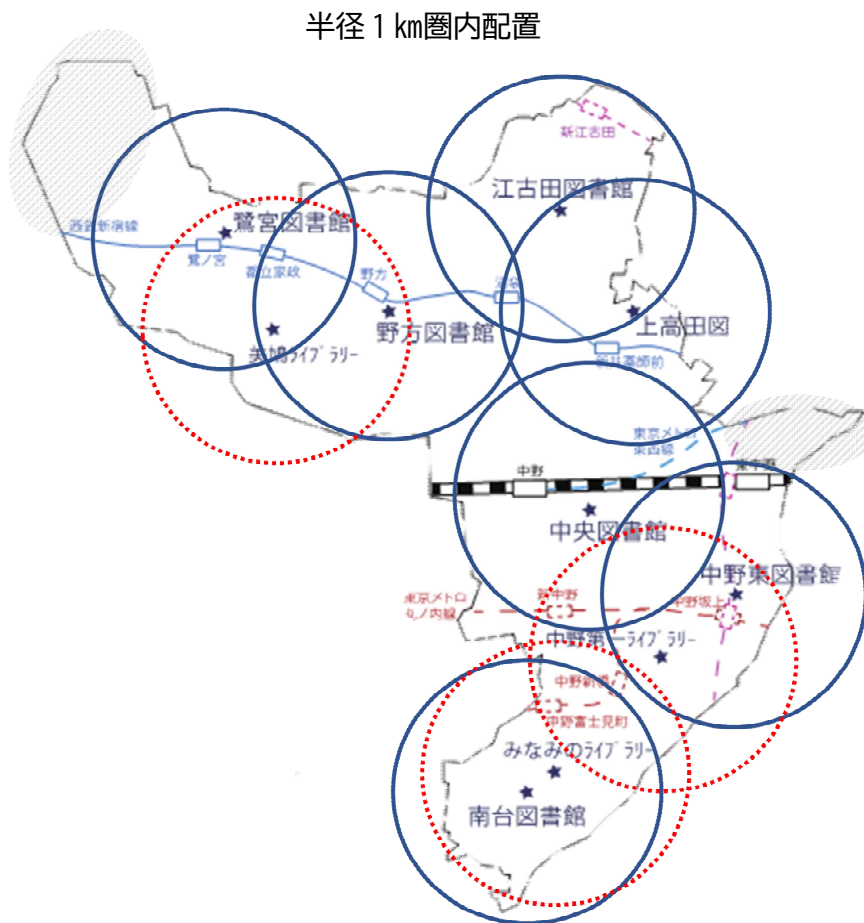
半径１km圏内配置

新江古田

江古田図書館

鷺宮図書館

西武新宿線

鷺ノ宮

都立家政

野方

沼袋

野方図書館

上高田図

東鳩ライブラリー

新井薬師前

東京メトロ東西線

中野

東中野

中央図書館

中野東図書館

東京メトロ丸ノ内線

新中野

中野坂上

中野第一ライブラリー

中野新橋

中野富士見町

みなみのライブラリー

南台図書館